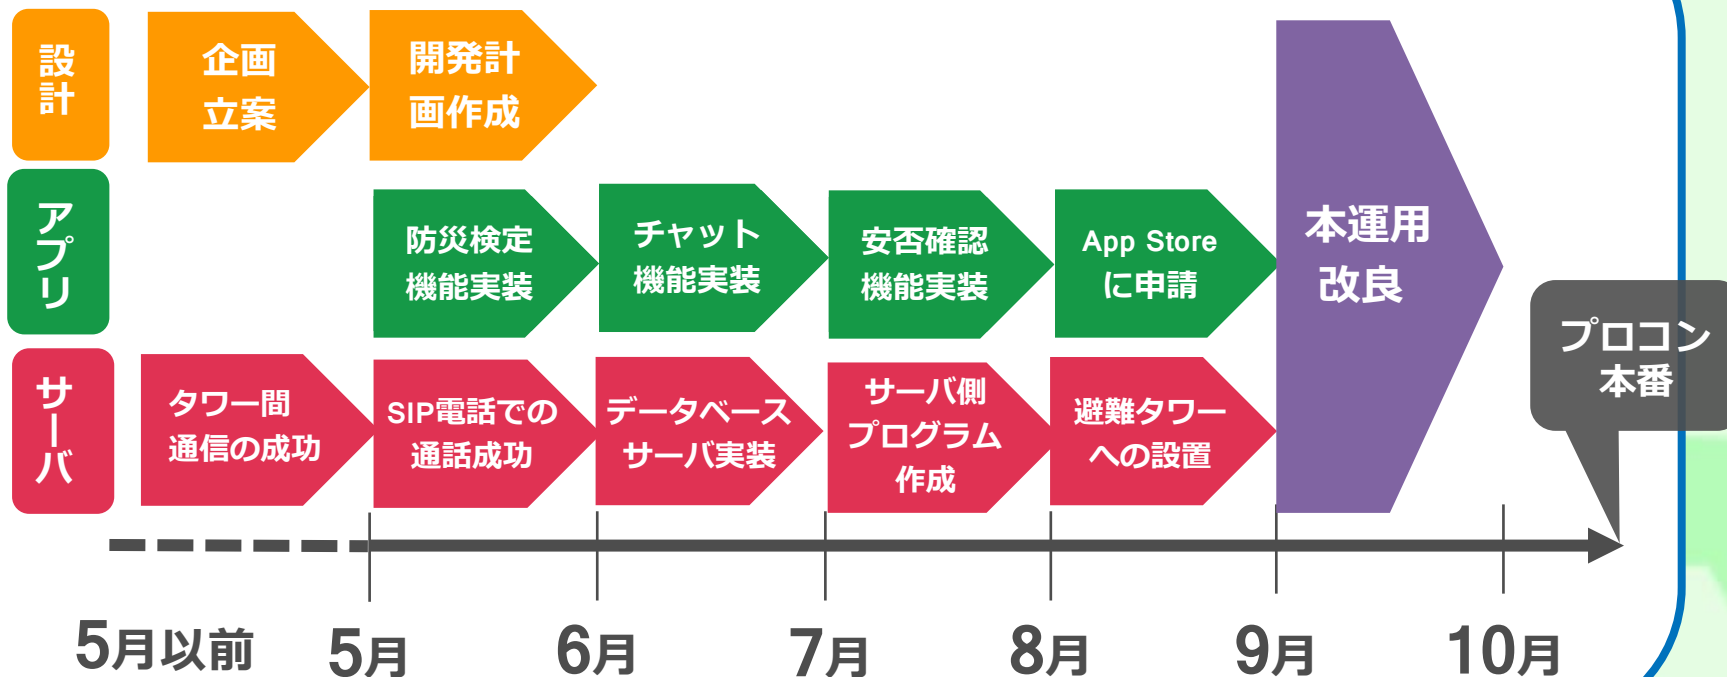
設計

企画立案

開発計画作成

アプリ

防災検定機能実装

チャット機能実装

安否確認機能実装

App Storeに申請

本運用改良

プロコン本番

サーバ

タワー間通信の成功

SIP電話での通話成功

データベースサーバ実装

サーバ側プログラム作成

避難タワーへの設置

5月以前 5月 6月 7月 8月 9月 10月